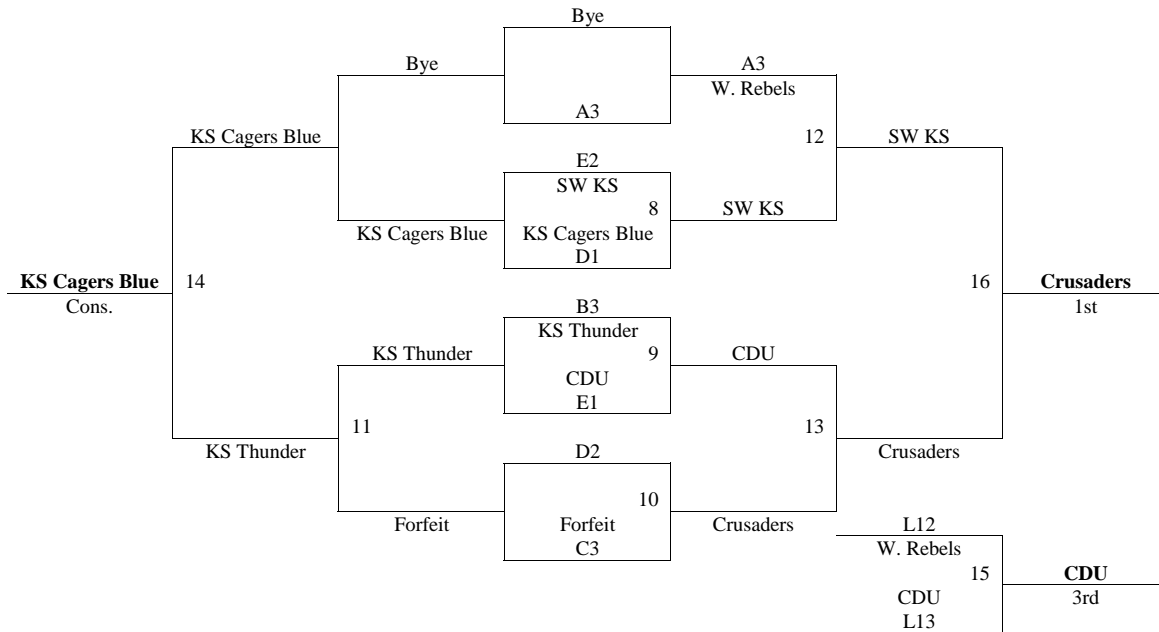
Bye

Bye

A3

A3
W. Rebels

KS Cagers Blue

12

SW KS

E2
SW KS
8

SW KS

KS Cagers Blue

KS Cagers Blue
D1

**KS Cagers Blue**
Cons.

14

16

**Crusaders**
1st

B3
KS Thunder

KS Thunder

9

CDU

CDU
E1

KS Thunder

11

13

Crusaders

D2

10

Forfeit

Forfeit
C3

Crusaders

L12
W. Rebels
15

**CDU**
3rd

CDU
L13